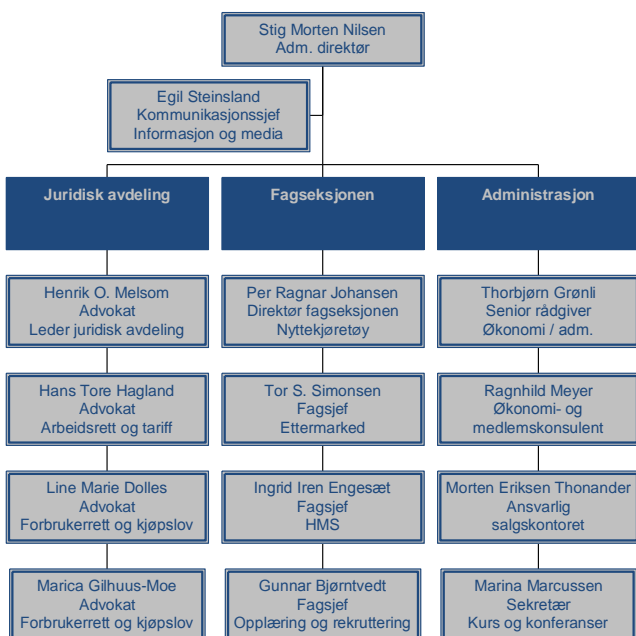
Stig Morten Nilsen
Adm. direktør

Egil Steinsland
Kommunikasjonssjef
Informasjon og media

Juridisk avdeling

Henrik O. Melsom
Advokat
Leder juridisk avdeling

Hans Tore Hagland
Advokat
Arbeidsrett og tariff

Line Marie Dolles
Advokat
Forbrukerrett og kjøpslov

Marica Gilhuus-Moe
Advokat
Forbrukerrett og kjøpslov

Fagseksjonen

Per Ragnar Johansen
Direktør fagseksjonen
Nyttekjøretøy

Tor S. Simonsen
Fagsjef
Ettermarked

Ingrid Iren Engesæt
Fagsjef
HMS

Gunnar Bjørntvedt
Fagsjef
Opplæring og rekruttering

Administrasjon

Thorbjørn Grønli
Senior rådgiver
Økonomi / adm.

Ragnhild Meyer
Økonomi- og
medlemskonsulent

Morten Eriksen Thonander
Ansvarlig
salgskontoret

Marina Marcussen
Sekretær
Kurs og konferanser